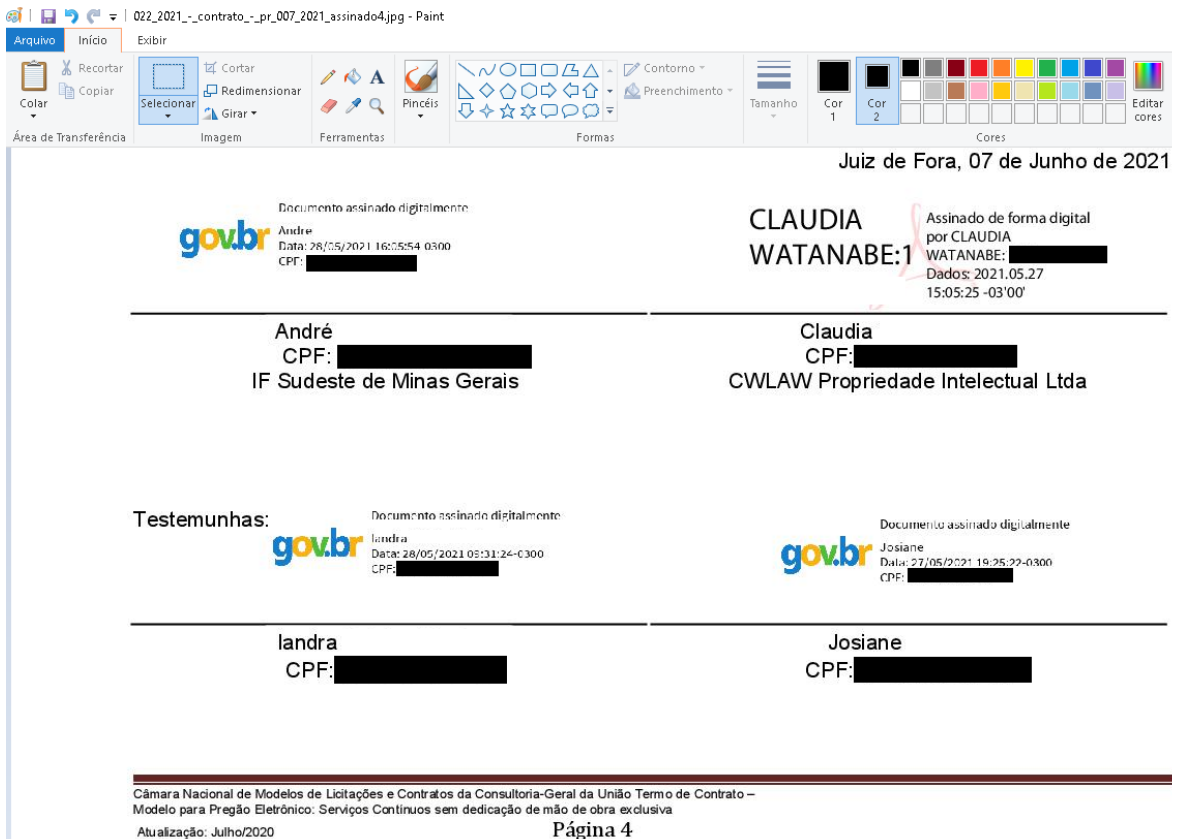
022_2021_-_contrato_-_pr_007_2021_assinado4.jpg - Paint

Arquivo Início Exibir

Colar Recortar Copiar Área de Transferência

Selecionar Cortar Redimensionar Girar Imagem

Ferramentas

Pincéis

Formas Contorno Preenchimento

Tamanho

Cor 1 Cor 2

Cores

Editar cores

Juiz de Fora, 07 de Junho de 2021

gov.br Documento assinado digitalmente André Data: 28/05/2021 16:05:54-0300 CPF: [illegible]

CLAUDIA WATANABE:1 Assinado de forma digital por CLAUDIA WATANABE: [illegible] Dados: 2021.05.27 15:05:25 -03'00'

André
CPF: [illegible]
IF Sudeste de Minas Gerais

Claudia
CPF: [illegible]
CWLAW Propriedade Intelectual Ltda

Testemunhas:

gov.br Documento assinado digitalmente Iandra Data: 28/05/2021 08:31:24-0300 CPF: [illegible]

gov.br Documento assinado digitalmente Josiane Data: 27/05/2021 19:25:22-0300 CPF: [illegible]

Iandra
CPF: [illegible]

Josiane
CPF: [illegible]

Câmara Nacional de Modelos de Licitações e Contratos da Consultoria-Geral da União Termo de Contrato – Modelo para Pregão Eletrônico: Serviços Contínuos sem dedicação de mão de obra exclusiva
Atualização: Julho/2020
Página 4